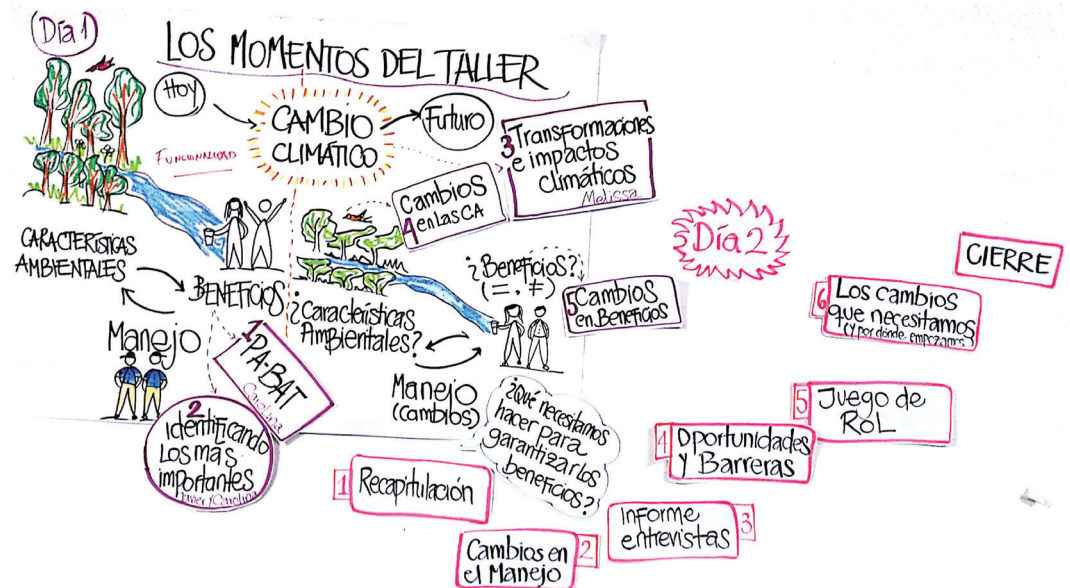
Día 1

LOS MOMENTOS DEL TALLER

Hoy

CAMBIO CLIMÁTICO

Futuro

Funcionalidad

3 Transformaciones e impactos climáticos
Melissa

Cambios 4 en las CA

CARACTERÍSTICAS AMBIENTALES

BENEFICIOS

¿Beneficios? (=, ≠)

5 Cambios en Beneficios

¿Características Ambientales?

Manejo

1 PA-BAT
Carolina

2 Identificando los más importantes
Javier / Carolina

Manejo (cambios)

¿Qué necesitamos hacer para garantizar los beneficios?

Día 2

CIERRE

6 Los cambios que necesitamos (y por dónde empezamos)

5 Juego de RoL

4 Oportunidades y Barreras

1 Recapitulación

Informe entrevistas 3

Cambios en el Manejo 2